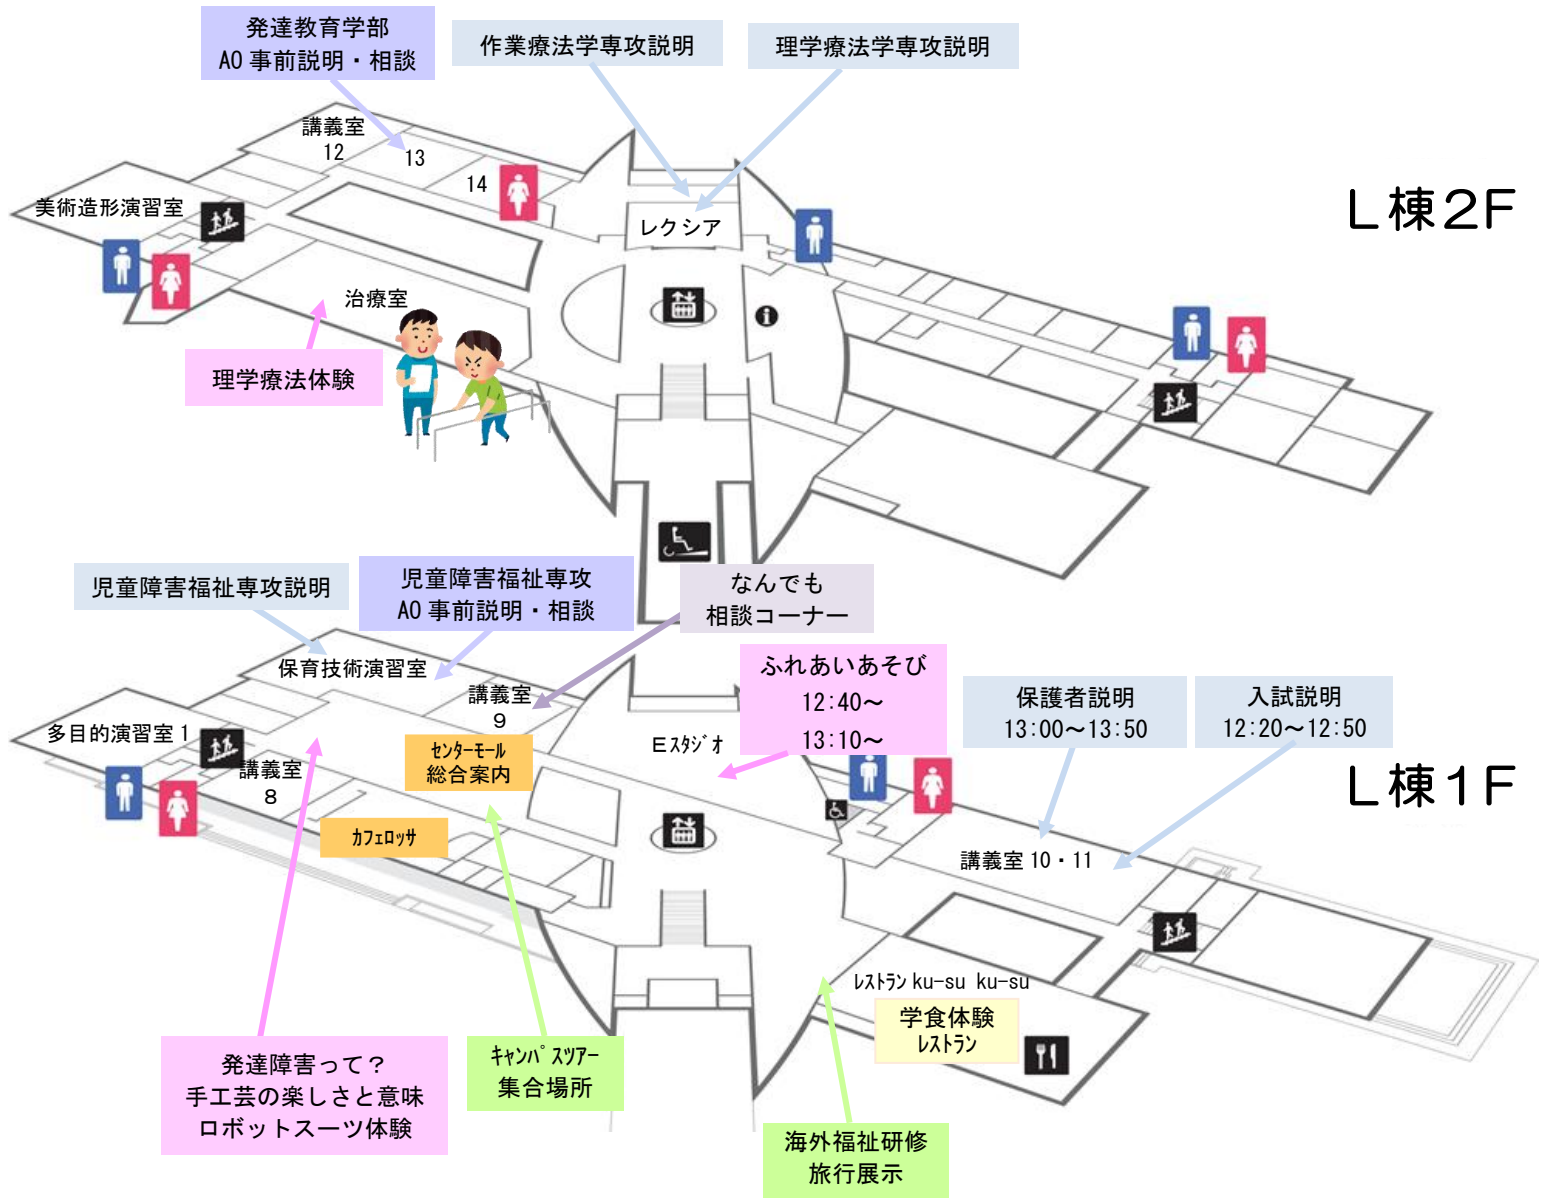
発達教育学部
AO 事前説明・相談

作業療法学専攻説明

理学療法学専攻説明

講義室
12

13

14

美術造形演習室

レクシア

Ｌ棟２F

治療室

理学療法体験

児童障害福祉専攻説明

児童障害福祉専攻
AO 事前説明・相談

なんでも
相談コーナー

保育技術演習室

講義室
9

ふれあいあそび
12:40～
13:10～

保護者説明
13:00～13:50

入試説明
12:20～12:50

多目的演習室 1

講義室
8

ｾﾝﾀｰﾓｰﾙ
総合案内

Eｽﾀｼﾞｵ

Ｌ棟１F

ｶﾌｪﾛｯｻ

講義室 10・11

ﾚｽﾄﾗﾝ ku-su ku-su

学食体験
ﾚｽﾄﾗﾝ

発達障害って？
手工芸の楽しさと意味
ロボットスーツ体験

ｷｬﾝﾊﾟｽﾂｱｰ
集合場所

海外福祉研修
旅行展示